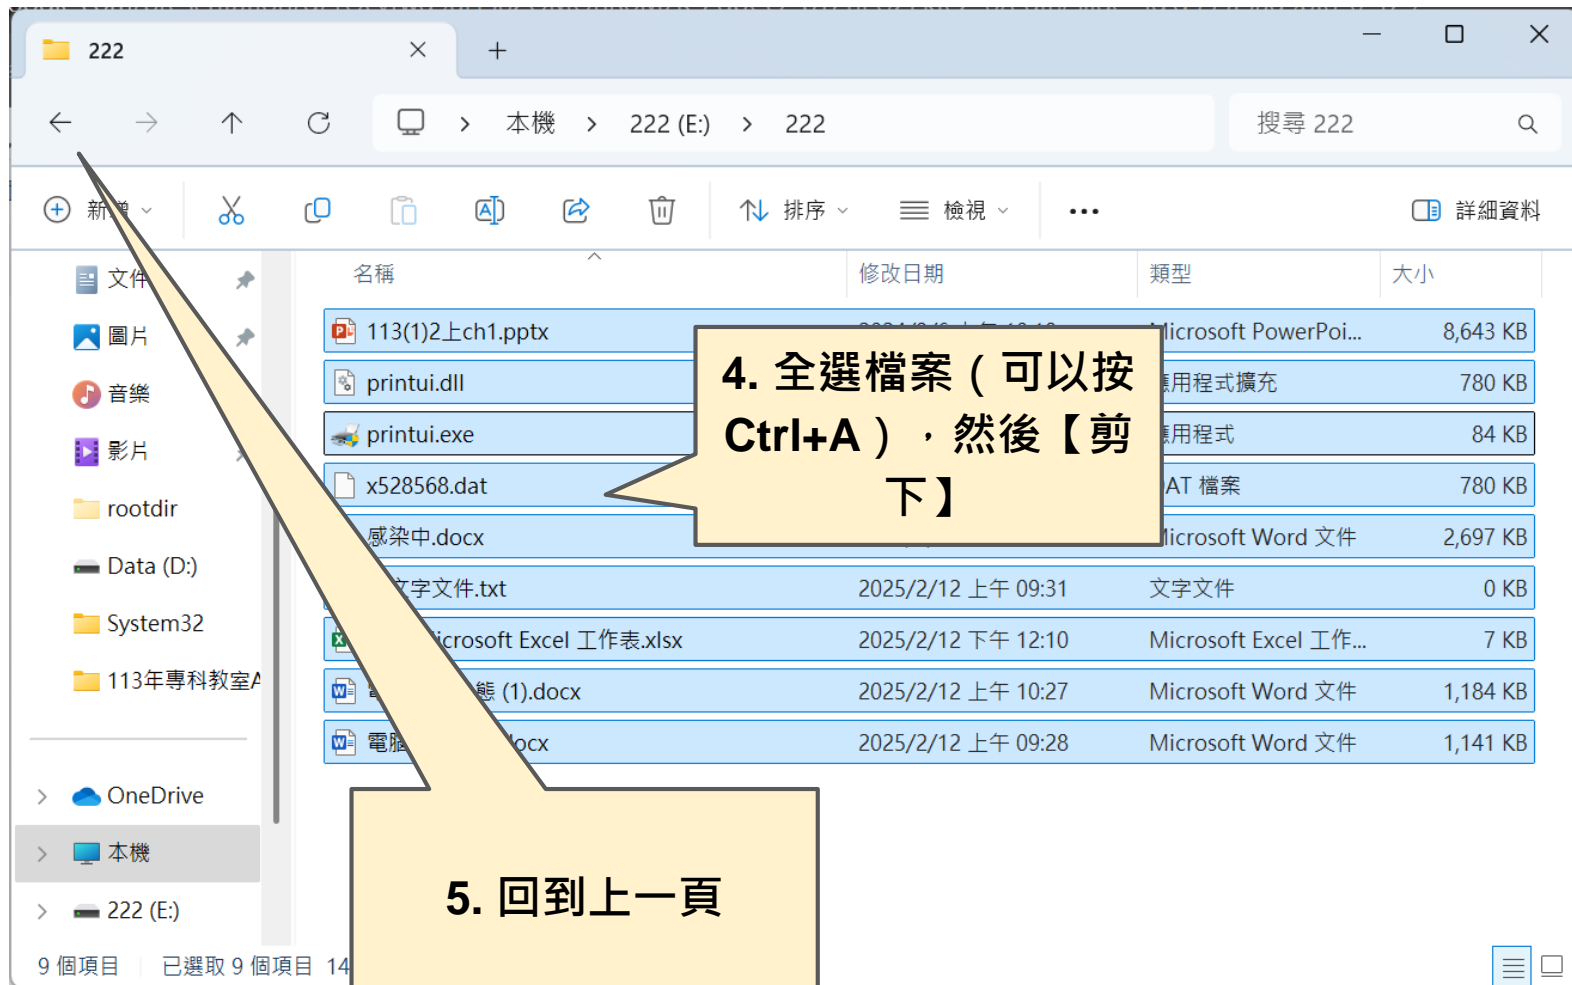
222

本機 > 222 (E:) > 222

搜尋 222

新增 排序 檢視 ... 詳細資料

文件
圖片
音樂
影片
rootdir
Data (D:)
System32
113年專科教室A

OneDrive
本機
222 (E:)

| 名稱 | 修改日期 | 類型 | 大小 |
|---|---|---|---|
| 113(1)2上ch1.pptx | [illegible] | Microsoft PowerPoi... | 8,643 KB |
| printui.dll | | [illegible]用程式擴充 | 780 KB |
| printui.exe | | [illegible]用程式 | 84 KB |
| x528568.dat | | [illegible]AT 檔案 | 780 KB |
| 感染中.docx | | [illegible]icrosoft Word 文件 | 2,697 KB |
| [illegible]文字文件.txt | 2025/2/12 上午 09:31 | 文字文件 | 0 KB |
| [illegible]icrosoft Excel 工作表.xlsx | 2025/2/12 下午 12:10 | Microsoft Excel 工作... | 7 KB |
| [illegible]態 (1).docx | 2025/2/12 上午 10:27 | Microsoft Word 文件 | 1,184 KB |
| 電腦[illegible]ocx | 2025/2/12 上午 09:28 | Microsoft Word 文件 | 1,141 KB |

4. 全選檔案（可以按Ctrl+A），然後【剪下】

5. 回到上一頁

9 個項目 已選取 9 個項目 14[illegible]